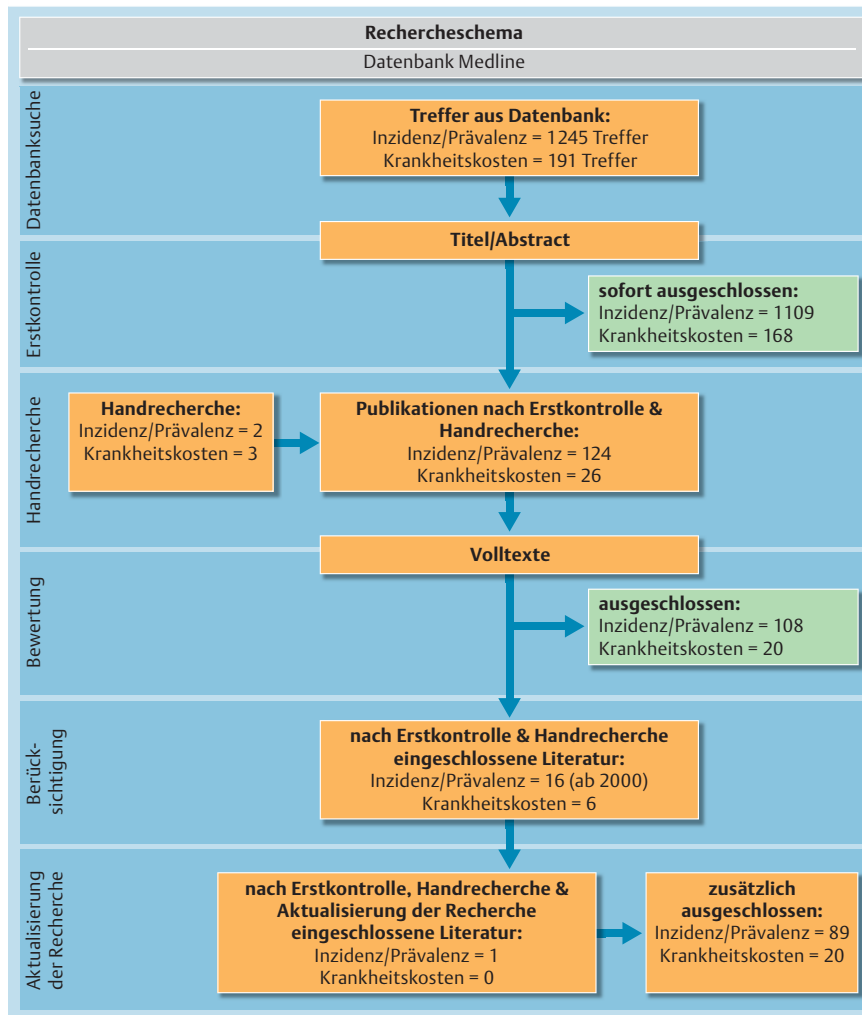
**Rechercheschema**
Datenbank Medline

Datenbanksuche

**Treffer aus Datenbank:**
Inzidenz/Prävalenz = 1245 Treffer
Krankheitskosten = 191 Treffer

Erstkontrolle

**Titel/Abstract**

**sofort ausgeschlossen:**
Inzidenz/Prävalenz = 1109
Krankheitskosten = 168

Handrecherche

**Handrecherche:**
Inzidenz/Prävalenz = 2
Krankheitskosten = 3

**Publikationen nach Erstkontrolle & Handrecherche:**
Inzidenz/Prävalenz = 124
Krankheitskosten = 26

Bewertung

**Volltexte**

**ausgeschlossen:**
Inzidenz/Prävalenz = 108
Krankheitskosten = 20

Berücksichtigung

**nach Erstkontrolle & Handrecherche eingeschlossene Literatur:**
Inzidenz/Prävalenz = 16 (ab 2000)
Krankheitskosten = 6

Aktualisierung der Recherche

**nach Erstkontrolle, Handrecherche & Aktualisierung der Recherche eingeschlossene Literatur:**
Inzidenz/Prävalenz = 1
Krankheitskosten = 0

**zusätzlich ausgeschlossen:**
Inzidenz/Prävalenz = 89
Krankheitskosten = 20